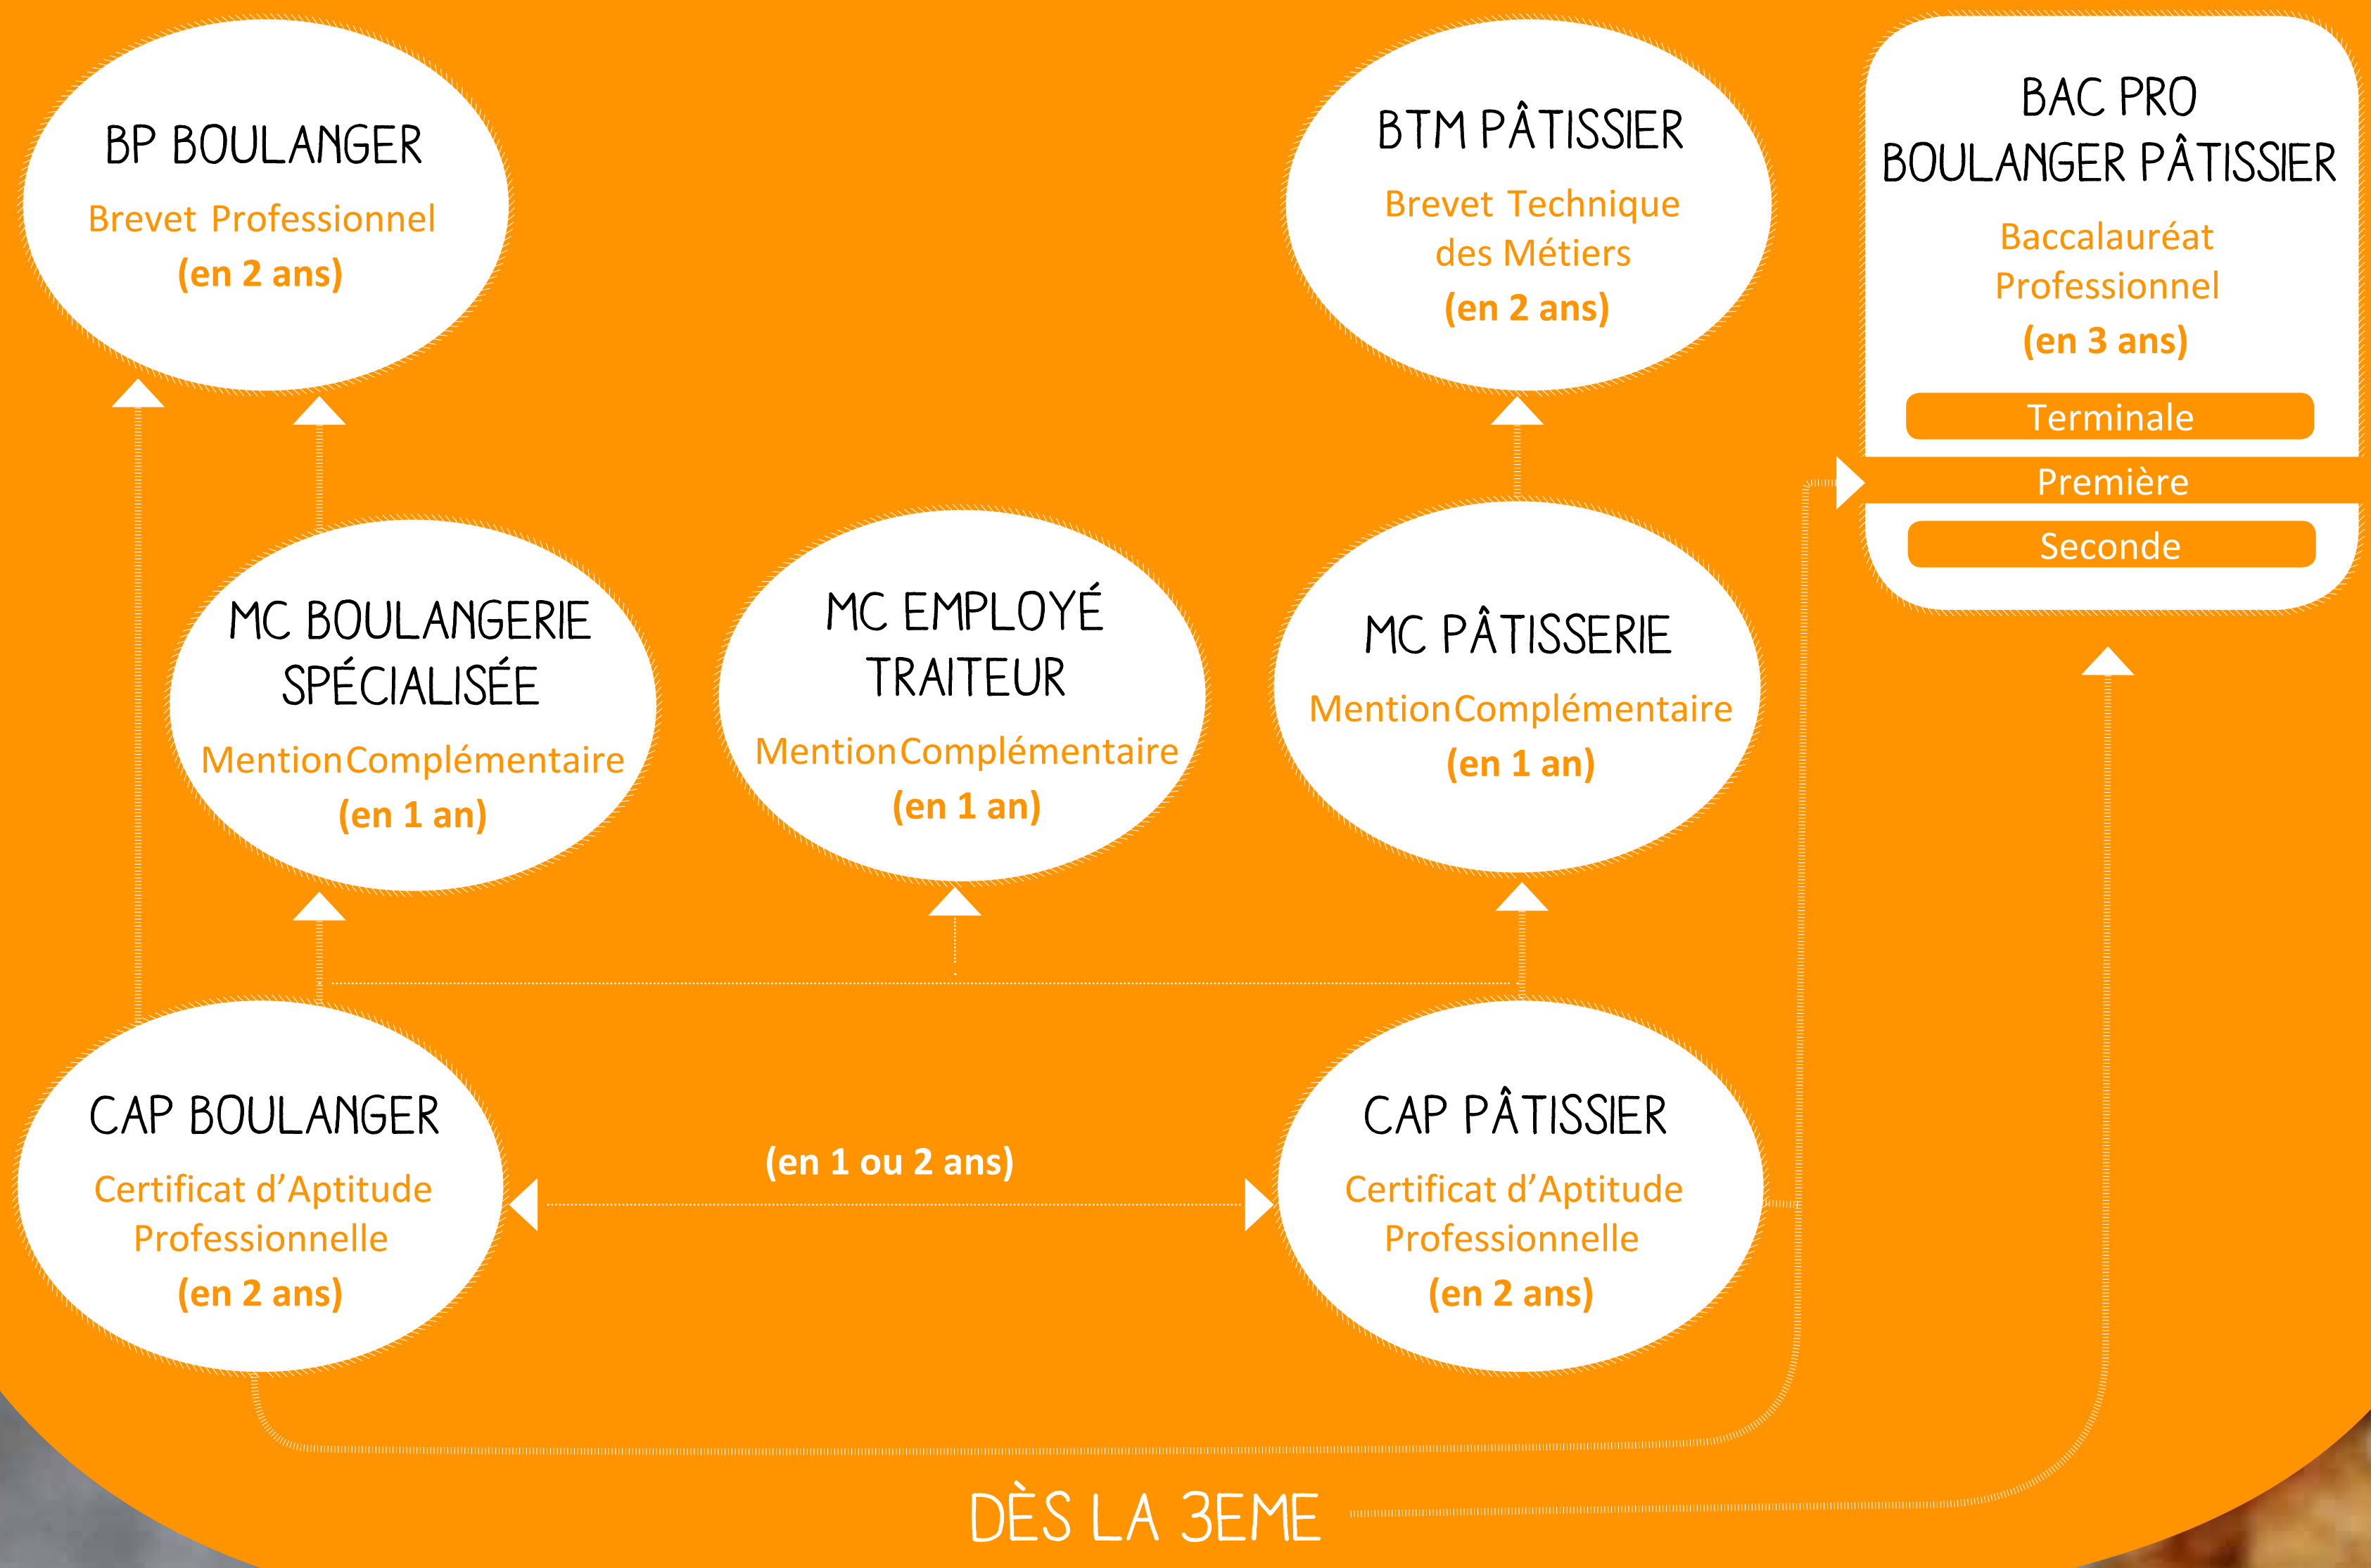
BP BOULANGER
Brevet Professionnel
(en 2 ans)

BTM PÂTISSIER
Brevet Technique des Métiers
(en 2 ans)

BAC PRO BOULANGER PÂTISSIER
Baccalauréat Professionnel
(en 3 ans)
Terminale
Première
Seconde

MC BOULANGERIE SPÉCIALISÉE
Mention Complémentaire
(en 1 an)

MC EMPLOYÉ TRAITEUR
Mention Complémentaire
(en 1 an)

MC PÂTISSERIE
Mention Complémentaire
(en 1 an)

CAP BOULANGER
Certificat d'Aptitude Professionnelle
(en 2 ans)

(en 1 ou 2 ans)

CAP PÂTISSIER
Certificat d'Aptitude Professionnelle
(en 2 ans)

DÈS LA 3EME